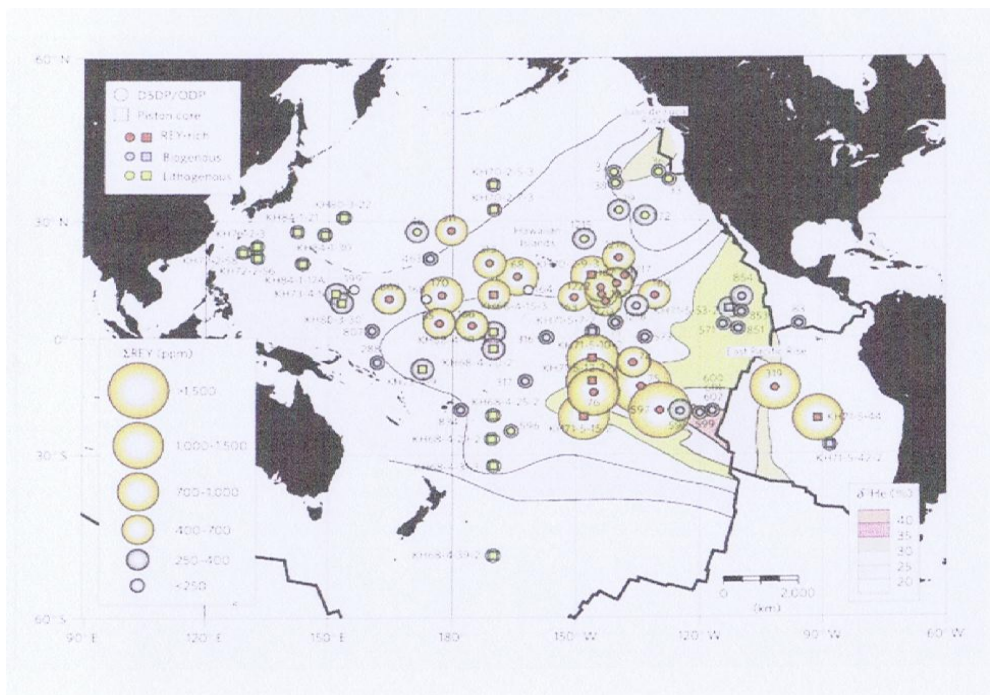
60° N
30° N
0°
30° S
60° S
90° E
120° E
150° E
180°
150° W
120° W
90° W
60° W

DSDP/ODP
Piston core
REY-rich
Biogenous
Lithogenous

ΣREY (ppm)
>1,500
1,000–1,500
700–1,000
400–700
250–400
<250

Hawaiian Islands
East Pacific Rise

$\delta^3He$ (%)
40
35
30
25
20

0
2,000
(km)

KH84-1-21
KH92-1-3
KH72-2-56
KH84-1-12A
KH71-4-10
KH80-3-30
KH68-4-25-2
KH68-4-26
KH68-4-39-2
KH68-4-15-2
KH71-5-35
KH71-5-15
KH71-5-44
KH71-5-42-2
KH10-2-5-3
170
596
597
599
602
601
319
854
851
853
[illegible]